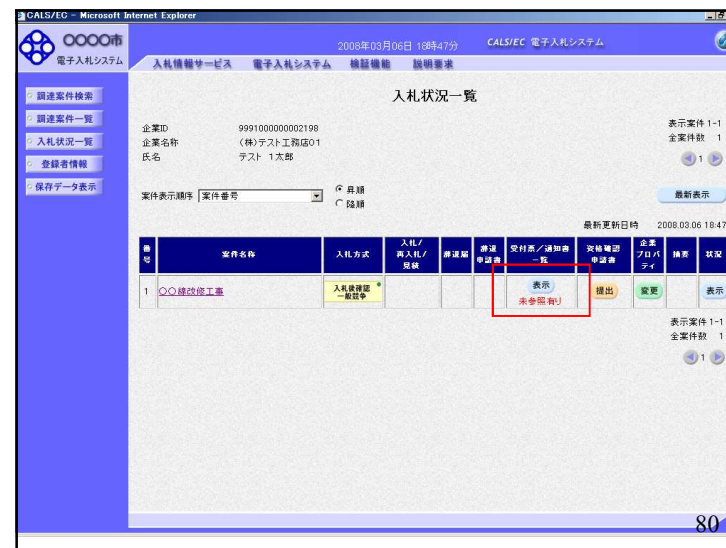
CALS/EC - Microsoft Internet Explorer

○○○○市
電子入札システム

2008年03月06日 18時47分

CALS/EC 電子入札システム

入札情報サービス　電子入札システム　検証機能　説明要求

調達案件検索
調達案件一覧
入札状況一覧
登録者情報
保存データ表示

入札状況一覧

企業ID　9991000000002198
企業名称　(株)テスト工務店01
氏名　テスト 1太郎

表示案件 1-1
全案件数 1

1

案件表示順序　案件番号
昇順
降順

最新表示

最新更新日時　2008.03.06 18:47

| 番号 | 案件名称 | 入札方式 | 入札/再入札/見積 | 辞退届 | 辞退申請書 | 受付票/通知書一覧 | 資格確認申請書 | 企業プロパティ | 摘要 | 状況 |
|---|---|---|---|---|---|---|---|---|---|---|
| 1 | ○○線改修工事 | 入札後確認一般競争 | | | | 表示 未参照有り | 提出 | 変更 | | 表示 |

表示案件 1-1
全案件数 1

1

80